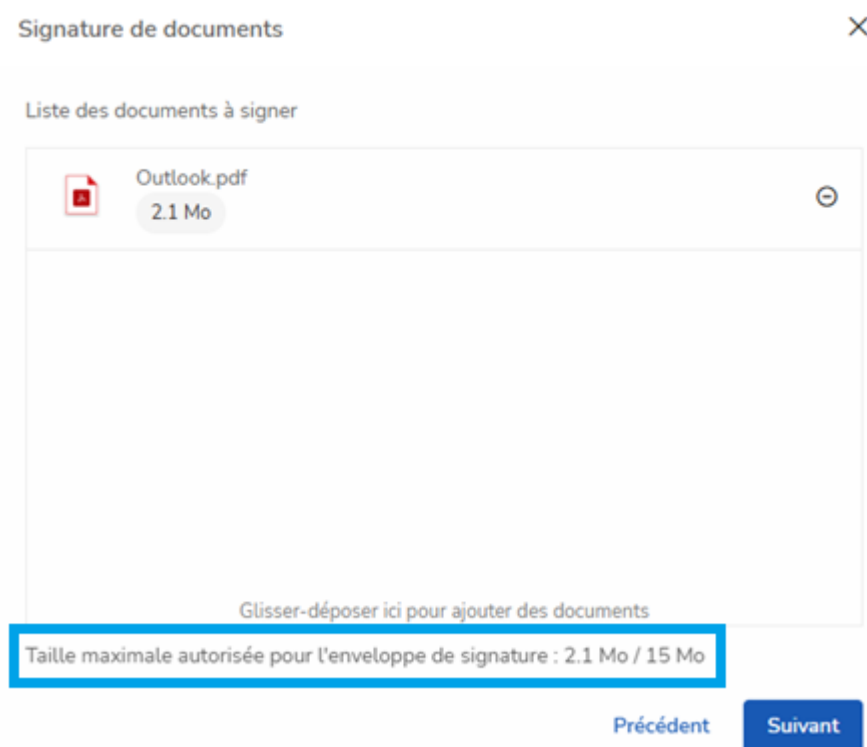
Signature de documents

Liste des documents à signer

Outlook.pdf
2.1 Mo

Glisser-déposer ici pour ajouter des documents

Taille maximale autorisée pour l'enveloppe de signature : 2.1 Mo / 15 Mo

Précédent
Suivant